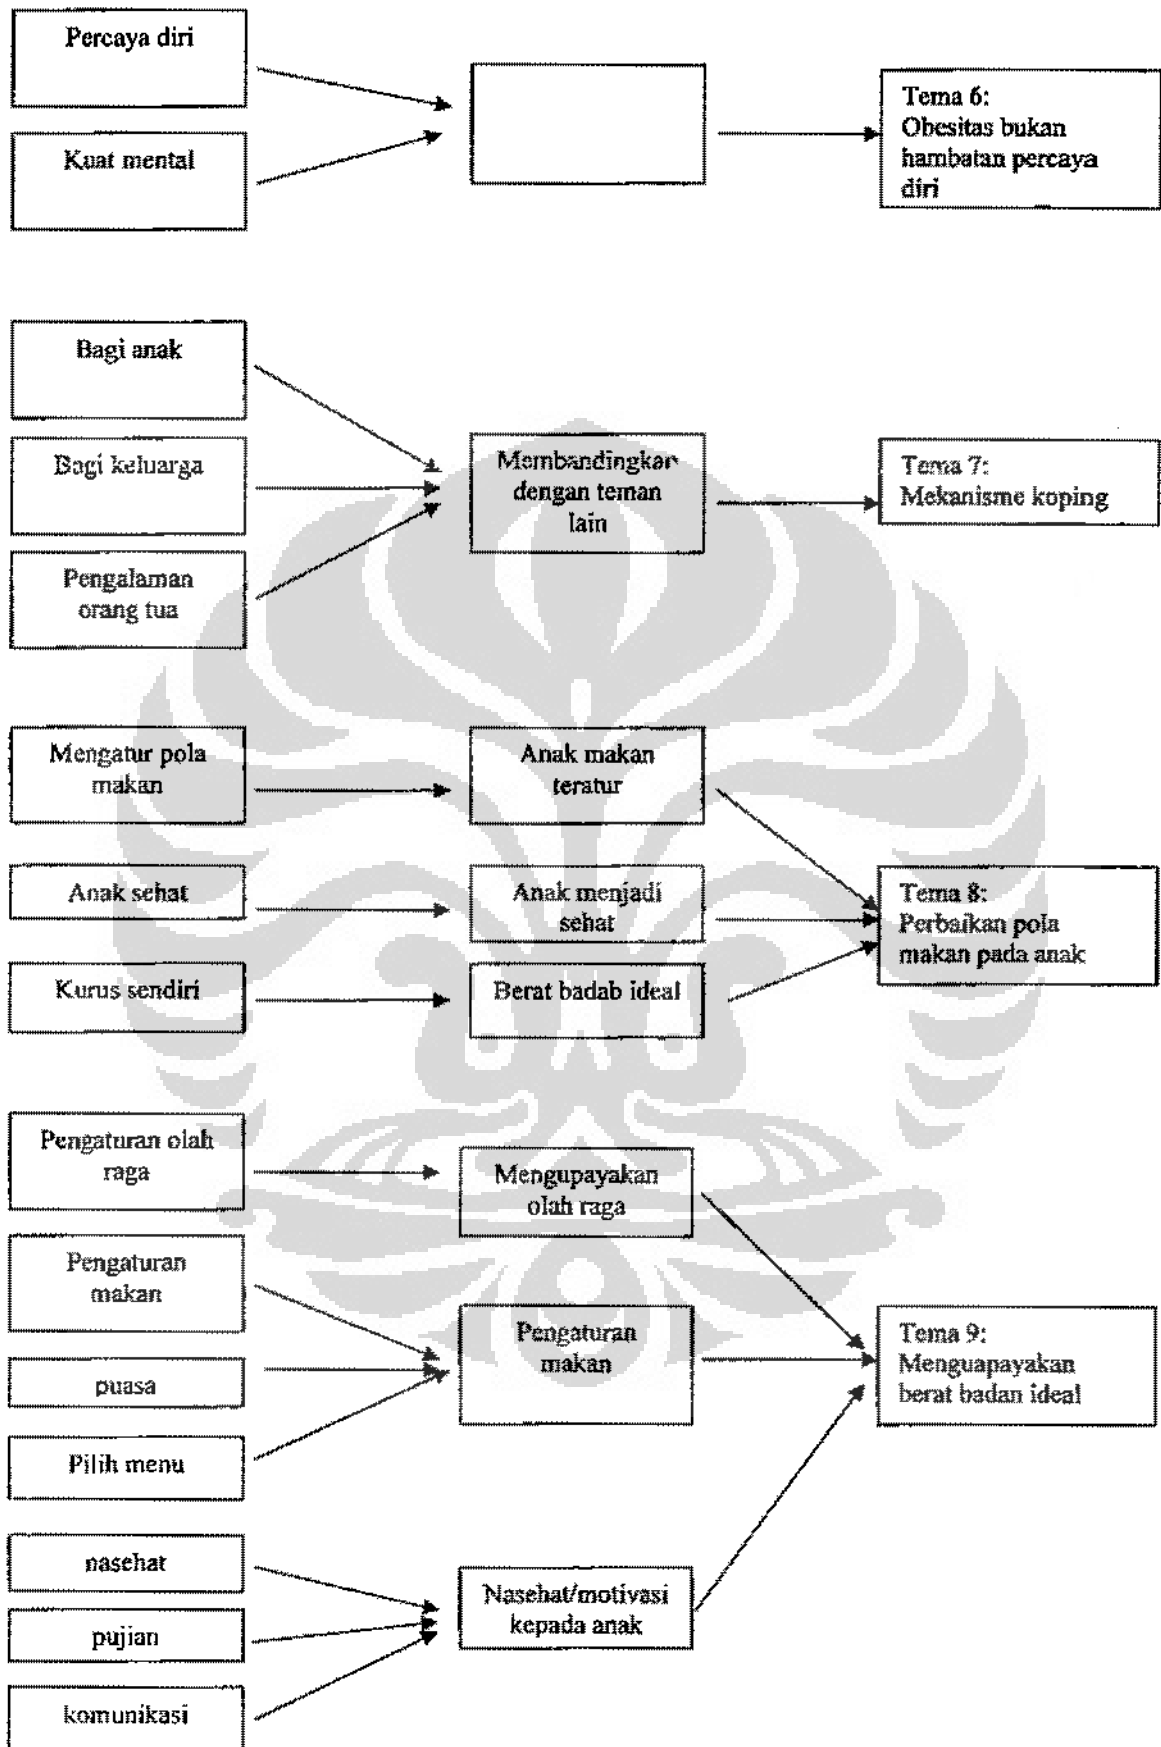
Percaya diri

Kuat mental

Tema 6:
Obesitas bukan hambatan percaya diri

Bagi anak

Bagi keluarga

Pengalaman orang tua

Membandingkan dengan teman lain

Tema 7:
Mekanisme koping

Mengatur pola makan

Anak makan teratur

Anak sehat

Anak menjadi sehat

Kurus sendiri

Berat badab ideal

Tema 8:
Perbaikan pola makan pada anak

Pengaturan olah raga

Mengupayakan olah raga

Pengaturan makan

puasa

Pilih menu

Pengaturan makan

Tema 9:
Menguapayakan berat badan ideal

nasehat

pujian

komunikasi

Nasehat/motivasi kepada anak